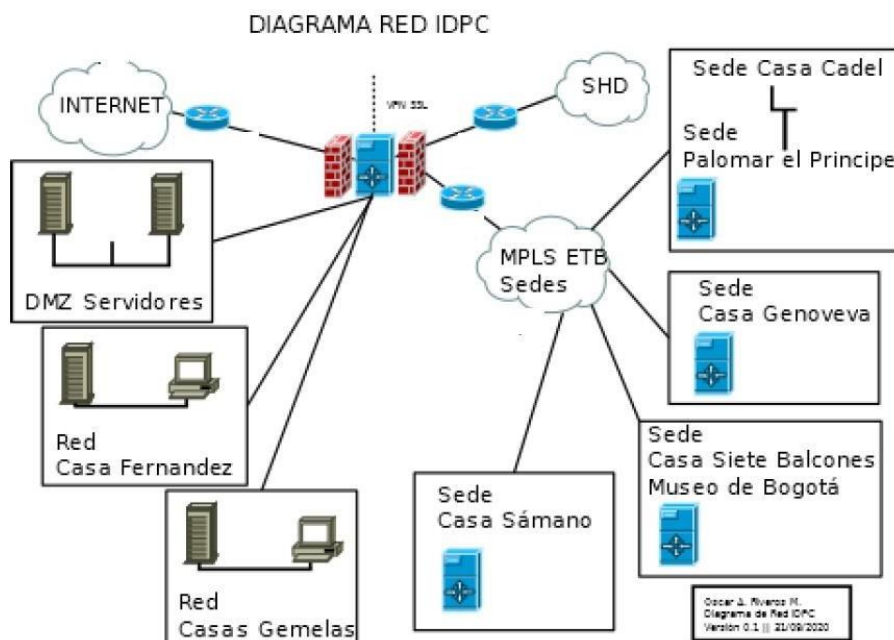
DIAGRAMA RED IDPC

INTERNET

VPN SSL

SHD

Sede Casa Cadel

Sede Palomar el Principe

DMZ Servidores

MPLS ETB Sedes

Sede Casa Genoveva

Red Casa Fernandez

Sede Casa Siete Balcones Museo de Bogotá

Sede Casa Sámano

Red Casas Gemelas

Oscar A. Riveros M.
Diagrama de Red IDPC
Versión 0.1 || 21/09/2020